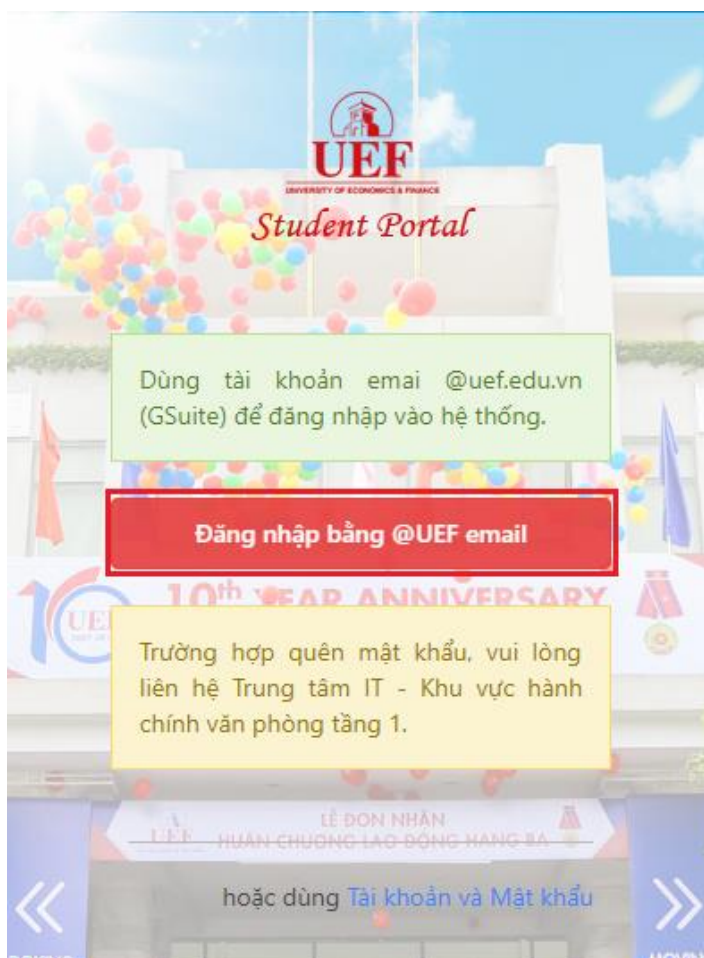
UEF
UNIVERSITY OF ECONOMICS & FINANCE
Student Portal

Dùng tài khoản emai @uef.edu.vn (GSuite) để đăng nhập vào hệ thống.

Đăng nhập bằng @UEF email

10th YEAR ANNIVERSARY

Trường hợp quên mật khẩu, vui lòng liên hệ Trung tâm IT - Khu vực hành chính văn phòng tầng 1.

LỄ ĐÓN NHẬN
HUÂN CHƯƠNG LAO ĐỘNG HẠNG BA

hoặc dùng Tài khoản và Mật khẩu